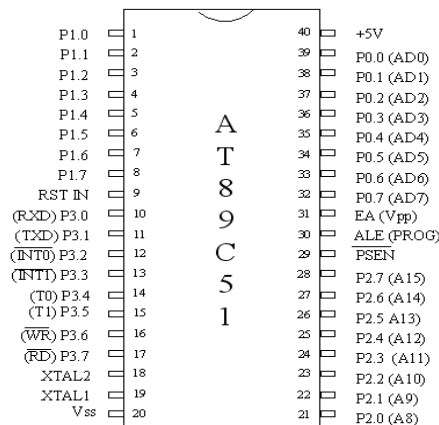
P1.0 1
P1.1 2
P1.2 3
P1.3 4
P1.4 5
P1.5 6
P1.6 7
P1.7 8
RST IN 9
(RXD) P3.0 10
(TXD) P3.1 11
($\overline{INT0}$) P3.2 12
($\overline{INT1}$) P3.3 13
(T0) P3.4 14
(T1) P3.5 15
($\overline{WR}$) P3.6 16
($\overline{RD}$) P3.7 17
XTAL2 18
XTAL1 19
Vss 20

A
T
8
9
C
5
1

40 +5V
39 P0.0 (AD0)
38 P0.1 (AD1)
37 P0.2 (AD2)
36 P0.3 (AD3)
35 P0.4 (AD4)
34 P0.5 (AD5)
33 P0.6 (AD6)
32 P0.7 (AD7)
31 EA (Vpp)
30 $\overline{ALE}$ (PROG)
29 $\overline{PSEN}$
28 P2.7 (A15)
27 P2.6 (A14)
26 P2.5 A13)
25 P2.4 (A12)
24 P2.3 (A11)
23 P2.2 (A10)
22 P2.1 (A9)
21 P2.0 (A8)